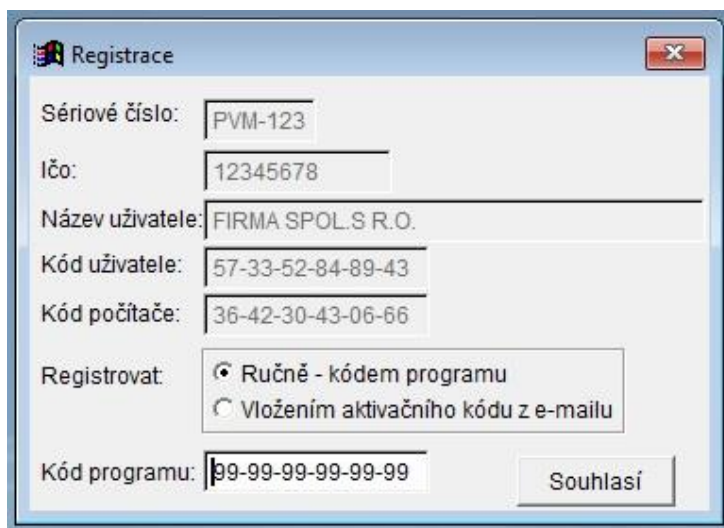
Registrace

Sériové číslo: PVM-123

Ičo: 12345678

Název uživatele: FIRMA SPOL.S R.O.

Kód uživatele: 57-33-52-84-89-43

Kód počítače: 36-42-30-43-06-66

Registrovat: Ručně - kódem programu
Vložením aktivačního kódu z e-mailu

Kód programu: 99-99-99-99-99-99

Souhlasí